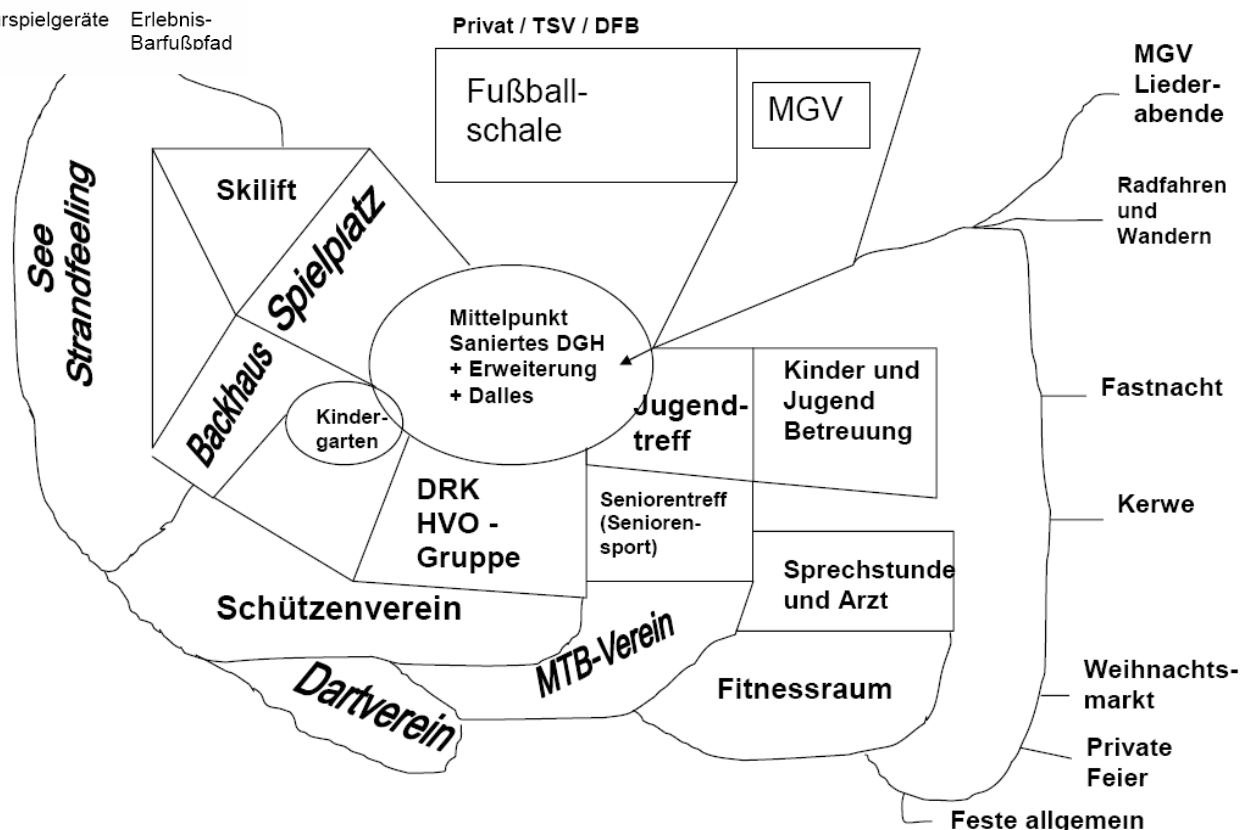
rspielgeräte

Erlebnis-Barfußpfad

Privat / TSV / DFB

Fußballschale

MGV

MGV Liederabende

Radfahren und Wandern

See Strandfeeling

Skilift

Spielplatz

Mittelpunkt Saniertes DGH + Erweiterung + Dalles

Backhaus

Kindergarten

Jugendtreff

Kinder und Jugend Betreuung

Fastnacht

DRK HVO - Gruppe

Seniorentreff (Seniorensport)

Kerwe

Sprechstunde und Arzt

Schützenverein

MTB-Verein

Dartverein

Fitnessraum

Weihnachtsmarkt

Private Feier

Feste allgemein